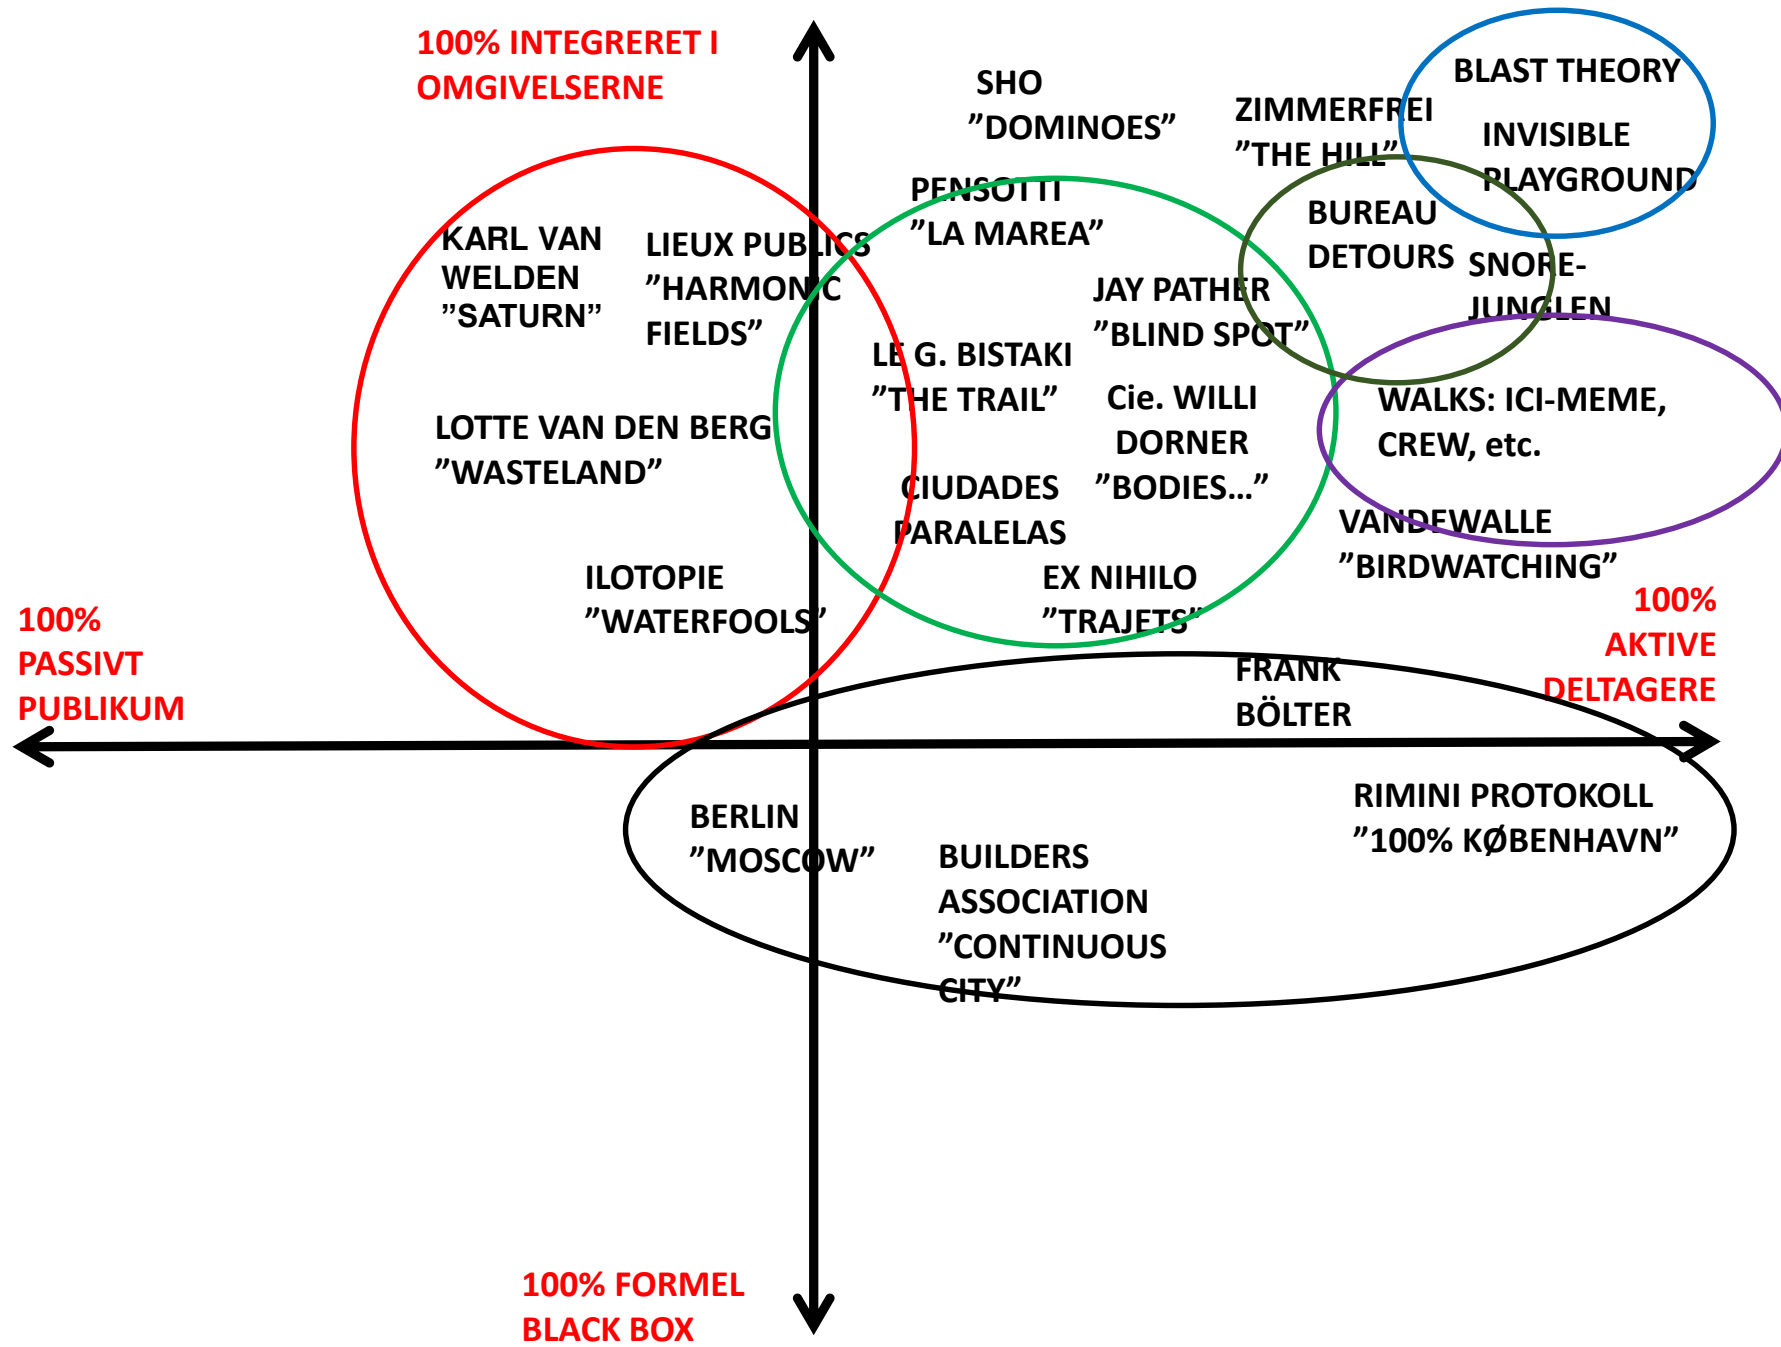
100% INTEGRERET I OMGIVELSERNE

SHO ”DOMINOES”

ZIMMERFREI ”THE HILL”

BLAST THEORY

INVISIBLE PLAYGROUND

PENSOTTI ”LA MAREA”

BUREAU DETOURS

SNORE-JUNGLEN

KARL VAN WELDEN ”SATURN”

LIEUX PUBLICS ”HARMONIC FIELDS”

JAY PATHER ”BLIND SPOT”

LE G. BISTAKI ”THE TRAIL”

WALKS: ICI-MEME, CREW, etc.

LOTTE VAN DEN BERG ”WASTELAND”

Cie. WILLI DORNER ”BODIES…”

CIUDADES PARALELAS

VANDEWALLE ”BIRDWATCHING”

ILOTOPIE ”WATERFOOLS”

EX NIHILO ”TRAJETS”

100% PASSIVT PUBLIKUM

100% AKTIVE DELTAGERE

FRANK BÖLTER

RIMINI PROTOKOLL ”100% KØBENHAVN”

BERLIN ”MOSCOW”

BUILDERS ASSOCIATION ”CONTINUOUS CITY”

100% FORMEL BLACK BOX